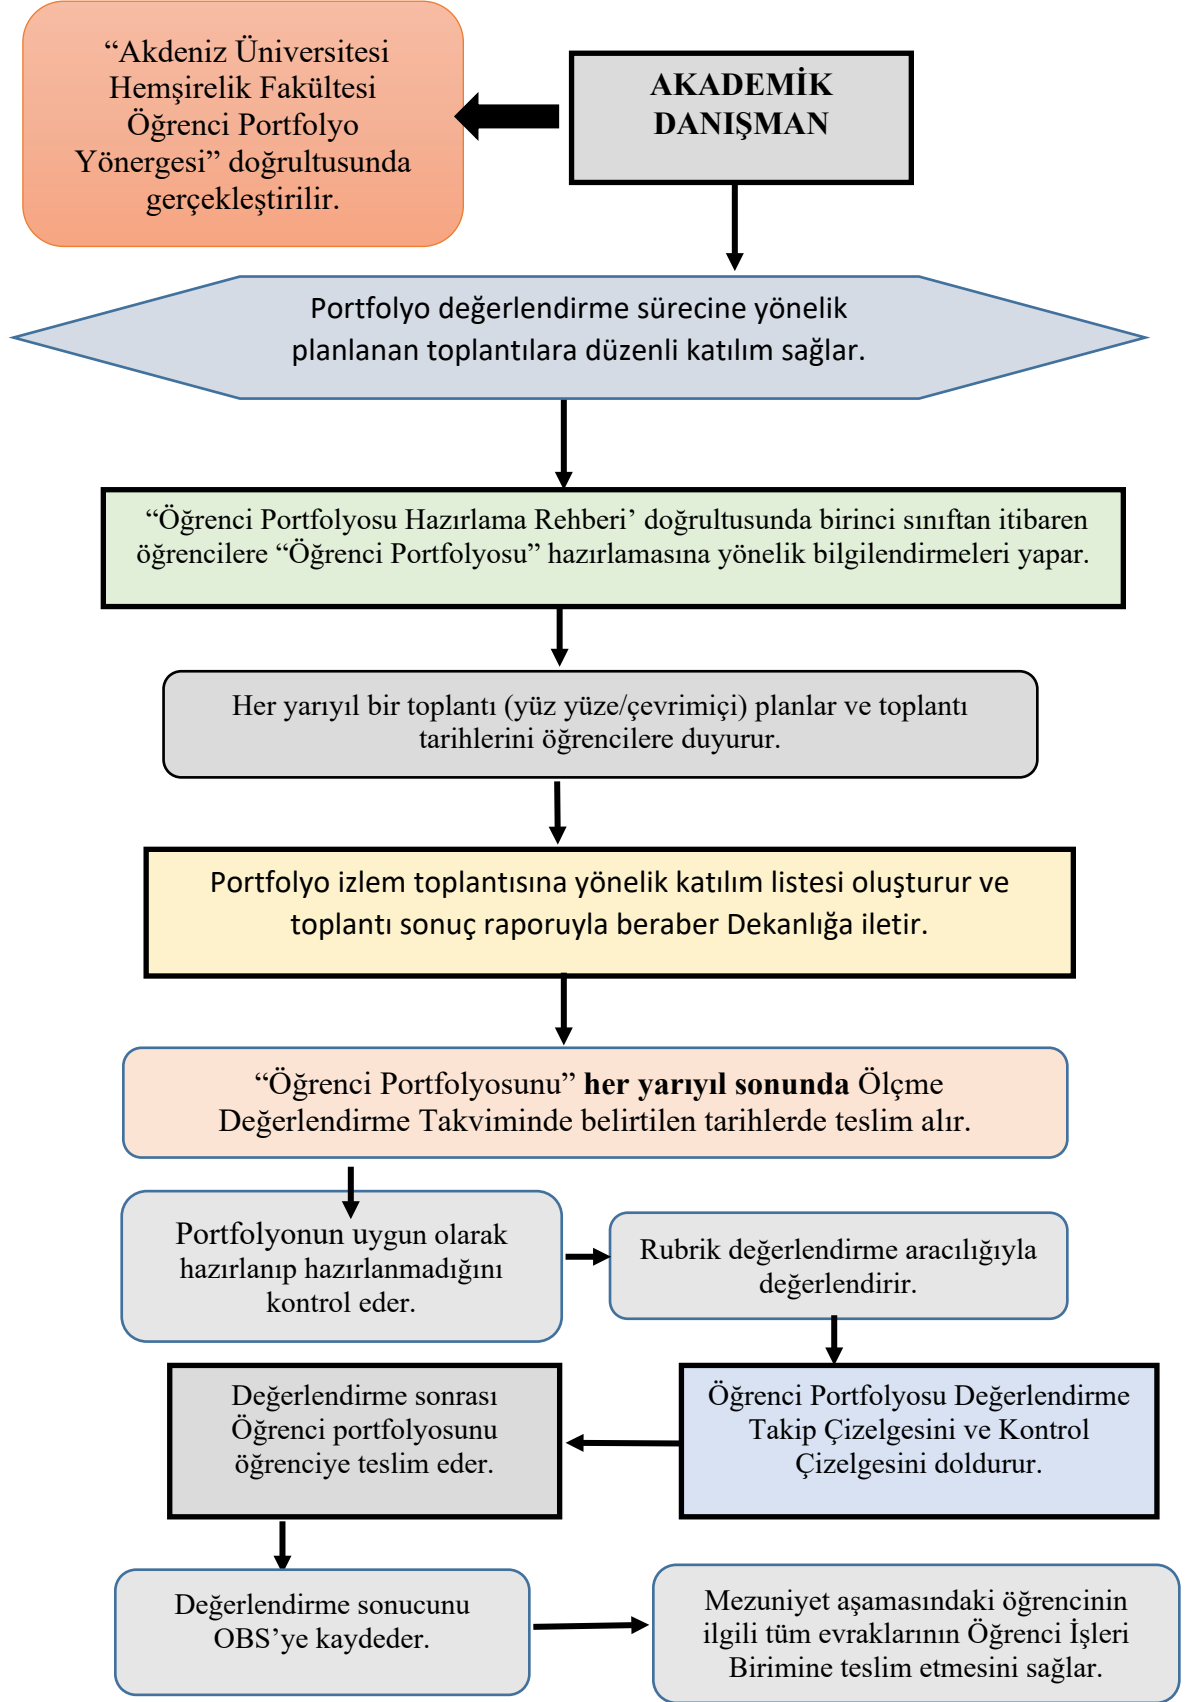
“Akdeniz Üniversitesi Hemşirelik Fakültesi Öğrenci Portfolyo Yönergesi” doğrultusunda gerçekleştirilir.

AKADEMİK DANIŞMAN

Portfolyo değerlendirme sürecine yönelik planlanan toplantılara düzenli katılım sağlar.

“Öğrenci Portfolyosu Hazırlama Rehberi’ doğrultusunda birinci sınıftan itibaren öğrencilere “Öğrenci Portfolyosu” hazırlamasına yönelik bilgilendirmeleri yapar.

Her yarıyıl bir toplantı (yüz yüze/çevrimiçi) planlar ve toplantı tarihlerini öğrencilere duyurur.

Portfolyo izlem toplantısına yönelik katılım listesi oluşturur ve toplantı sonuç raporuyla beraber Dekanlığa iletir.

“Öğrenci Portfolyosunu” **her yarıyıl sonunda** Ölçme Değerlendirme Takviminde belirtilen tarihlerde teslim alır.

Portfolyonun uygun olarak hazırlanıp hazırlanmadığını kontrol eder.

Rubrik değerlendirme aracılığıyla değerlendirir.

Değerlendirme sonrası Öğrenci portfolyosunu öğrenciye teslim eder.

Öğrenci Portfolyosu Değerlendirme Takip Çizelgesini ve Kontrol Çizelgesini doldurur.

Değerlendirme sonucunu OBS’ye kaydeder.

Mezuniyet aşamasındaki öğrencinin ilgili tüm evraklarının Öğrenci İşleri Birimine teslim etmesini sağlar.